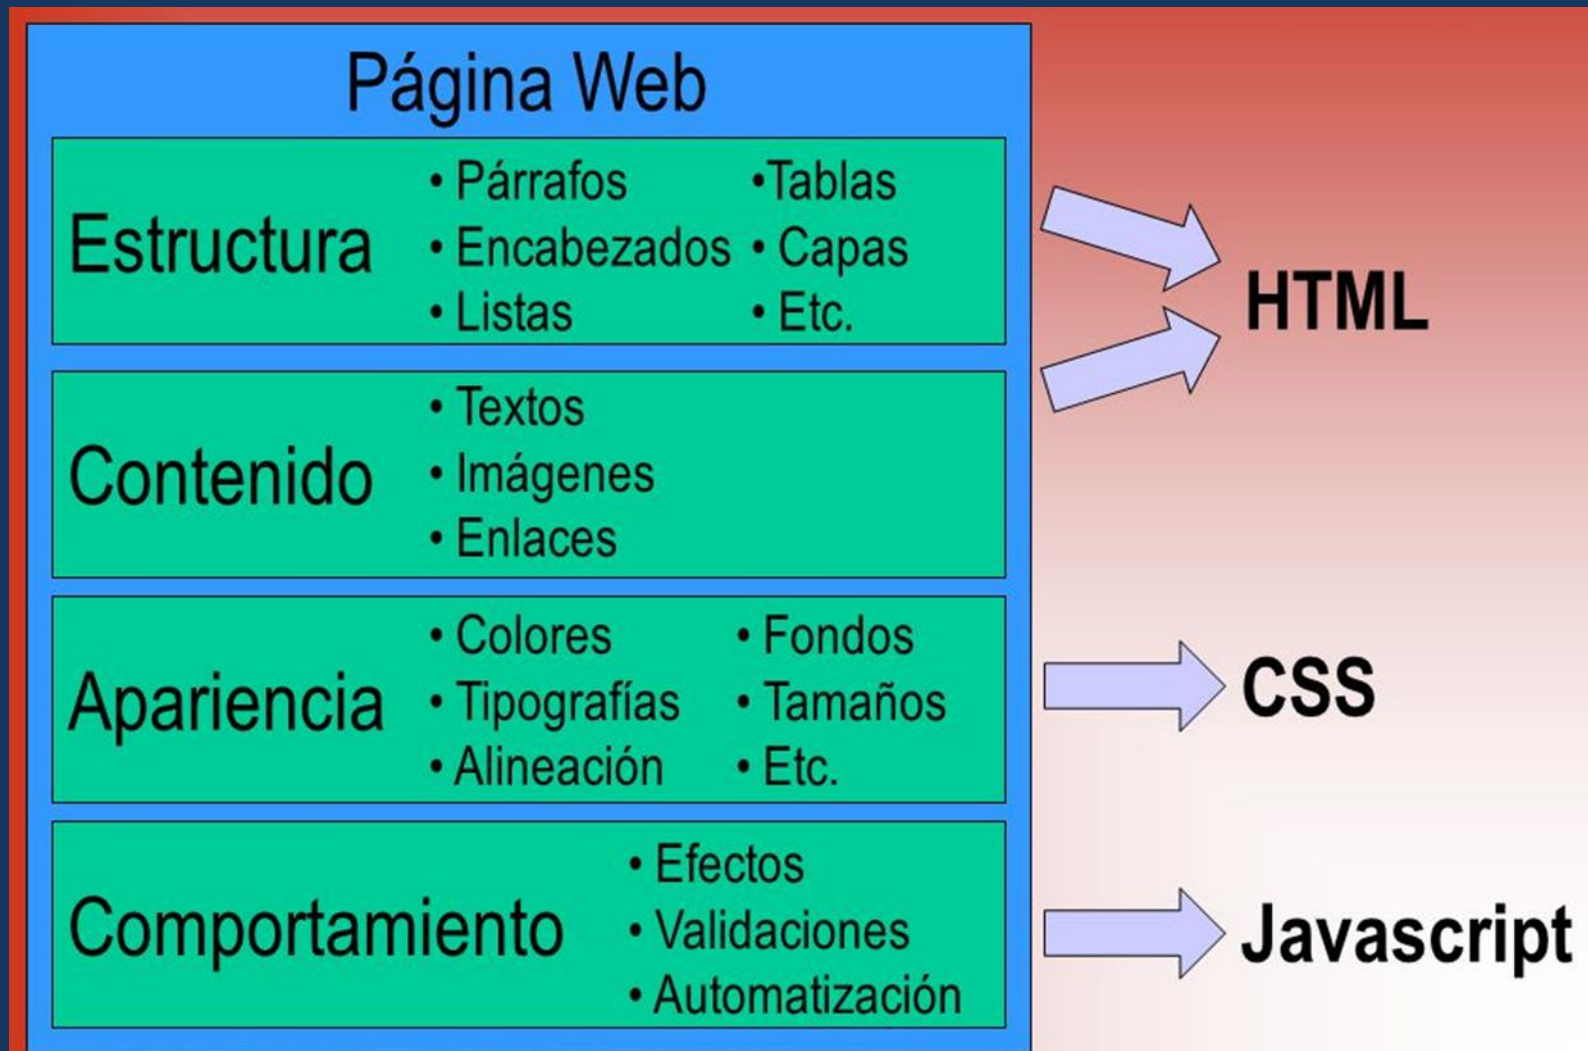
Página Web

Estructura
• Párrafos
• Encabezados
• Listas
•Tablas
• Capas
• Etc.

Contenido
• Textos
• Imágenes
• Enlaces

HTML

Apariencia
• Colores
• Tipografías
• Alineación
• Fondos
• Tamaños
• Etc.

CSS

Comportamiento
• Efectos
• Validaciones
• Automatización

Javascript